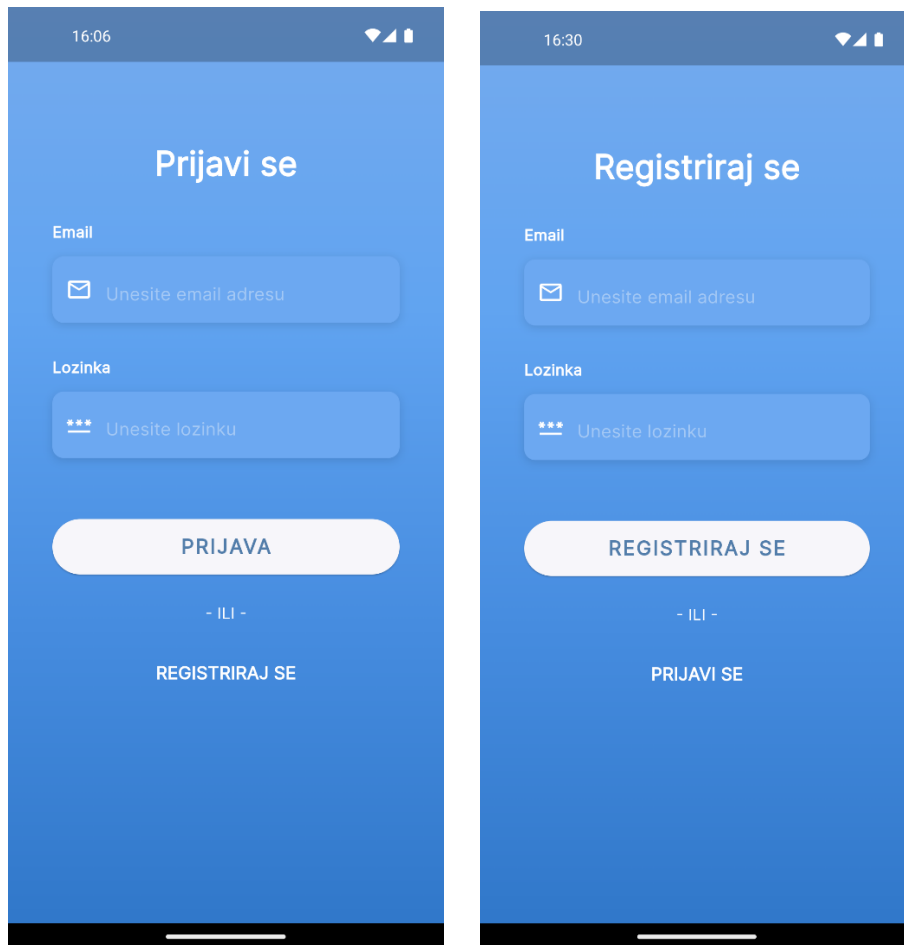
16:06

Prijavi se

Email

Unesite email adresu

Lozinka

Unesite lozinku

PRIJAVA

- ILI -

REGISTRIRAJ SE

16:30

Registriraj se

Email

Unesite email adresu

Lozinka

Unesite lozinku

REGISTRIRAJ SE

- ILI -

PRIJAVI SE